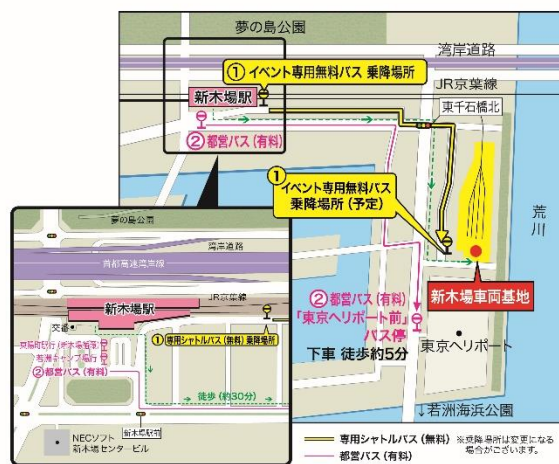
夢の島公園

湾岸道路

① イベント専用無料バス 乗降場所

JR京葉線

新木場駅

東千石橋北

② 都営バス（有料）

① イベント専用無料バス 乗降場所（予定）

荒川

新木場車両基地

② 都営バス（有料）「東京ヘリポート前」バス停

下車 徒歩約5分

東京ヘリポート

若洲海浜公園

夢の島公園

湾岸道路

首都高速湾岸線

新木場駅

JR京葉線

交番

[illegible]

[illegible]

② 都営バス（有料）

① 専用シャトルバス（無料）乗降場所

徒歩（約30分）

新木場駅前

NECソフト 新木場センタービル

専用シャトルバス（無料）

都営バス（有料）

※乗降場所は変更になる場合がございます。